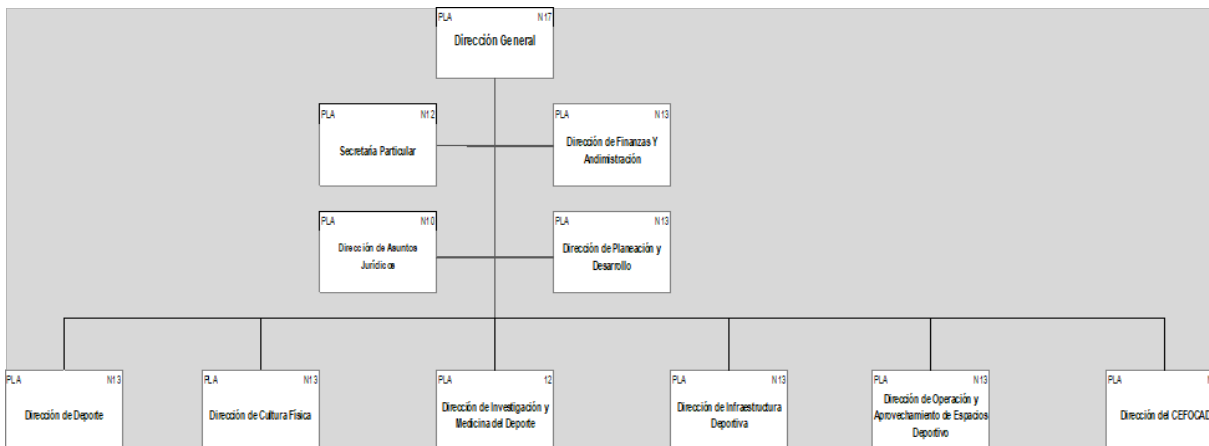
PLA N17
Dirección General

PLA N12
Secretaría Particular

PLA N13
Dirección de Finanzas Y Andimistración

PLA N10
Dirección de Asuntos Jurídicos

PLA N13
Dirección de Planeación y Desarrollo

PLA N13
Dirección de Deporte

PLA N13
Dirección de Cultura Física

PLA 12
Dirección de Investigación y Medicina del Deporte

PLA N13
Dirección de Infraestructura Deportiva

PLA N13
Dirección de Operación y Aprovechamiento de Espacios Deportivo

PLA
Dirección del CEFOCAD